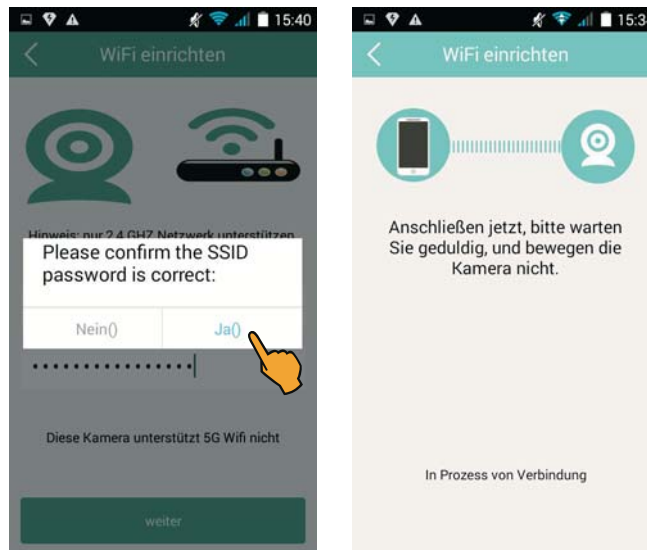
15:40

WiFi einrichten

Hinweis: nur 2.4 GHZ Netzwerk unterstützen

Please confirm the SSID password is correct:

Nein()

Ja()

••••••••••••••••

Diese Kamera unterstützt 5G Wifi nicht

weiter

15:3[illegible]

WiFi einrichten

Anschließen jetzt, bitte warten Sie geduldig, und bewegen die Kamera nicht.

In Prozess von Verbindung